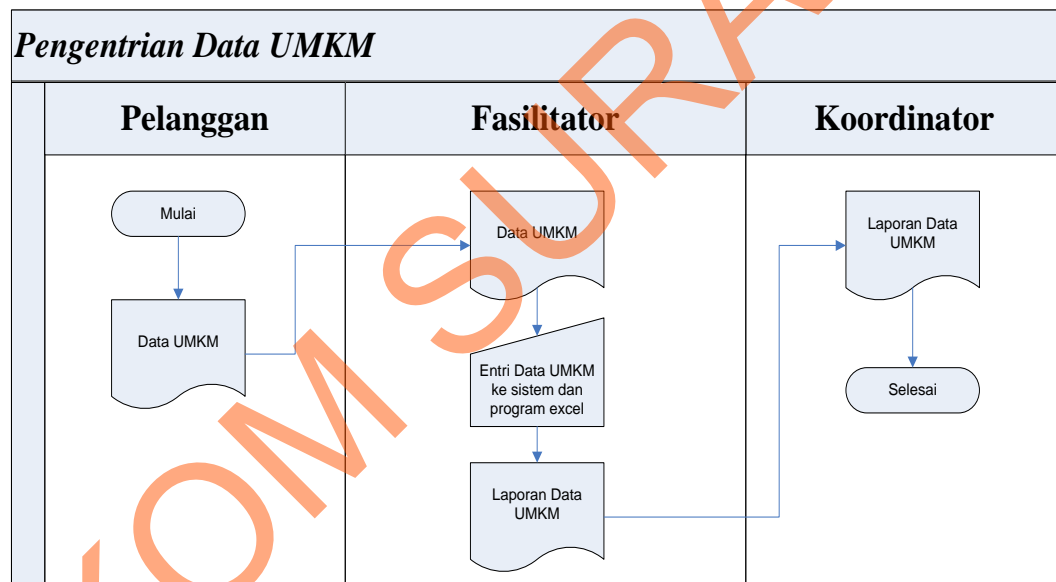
Pengentrian Data UMKM

| Pelanggan | Fasilitator | Koordinator |
|---|---|---|
| Mulai | Data UMKM | Laporan Data UMKM |
| Data UMKM | Entri Data UMKM ke sistem dan program excel | Selesai |
| | Laporan Data UMKM | |

OM SURA